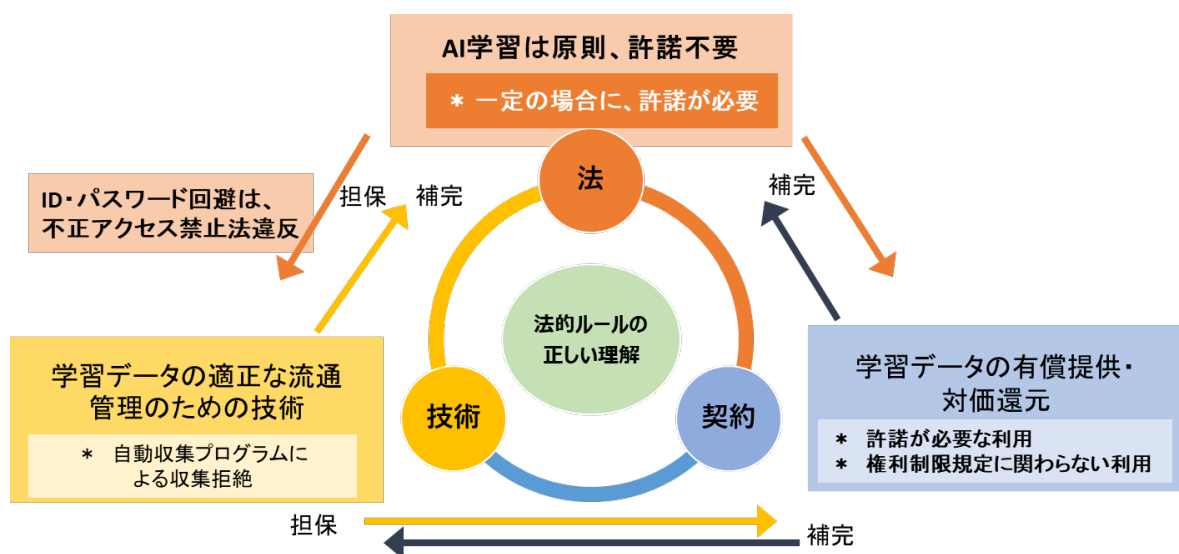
AI学習は原則、許諾不要

＊ 一定の場合に、許諾が必要

ID・パスワード回避は、不正アクセス禁止法違反

担保

補完

法

補完

法的ルールの正しい理解

技術

契約

学習データの適正な流通管理のための技術

＊ 自動収集プログラムによる収集拒絶

学習データの有償提供・対価還元

＊ 許諾が必要な利用

＊ 権利制限規定に関わらない利用

担保

補完